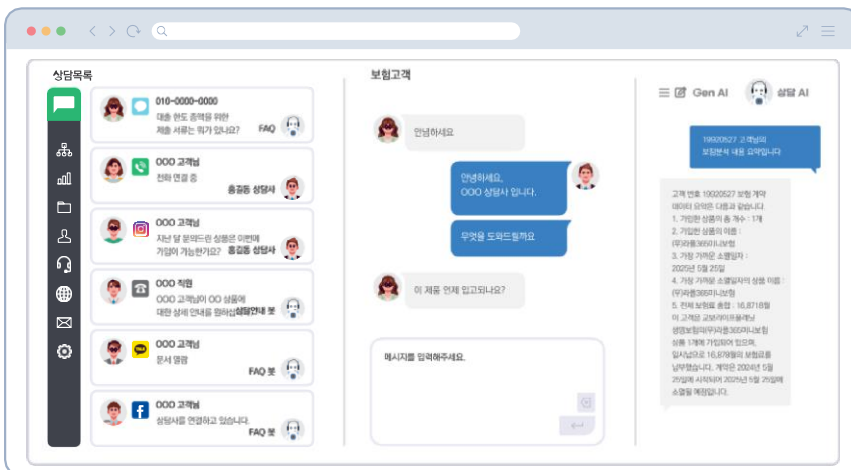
상담목록

010-0000-0000
대출 한도 증액을 위한 제출 서류는 뭐가 있나요?
FAQ

OOO 고객님
전화 연결 중
홍길동 상담사

OOO 고객님
지난 달 문의드린 상품은 이번에 가입이 가능한가요?
홍길동 상담사

OOO 직원
OOO 고객님이 OO 상품에 대한 상세 안내를 원하십니다
상담안내 봇

OOO 고객님
문서 열람
FAQ 봇

OOO 고객님
상담사를 연결하고 있습니다.
FAQ 봇

보험고객

안녕하세요

안녕하세요.
OOO 상담사 입니다.

무엇을 도와드릴까요

이 제품 언제 입고되나요?

메시지를 입력해주세요.

Gen AI
상담 AI

19020527 고객님의 보험분석 내용 요약합니다.

고객 번호 19020527 보험 계약 데이터 요약은 다음과 같습니다.
1. 가입한 상품의 총 개수 : 1개
2. 가입한 상품의 이름 : (무)라임365미니보험
3. 가장 가까운 소멸일자 : 2025년 5월 25일
4. 가장 가까운 소멸일자의 상품 이름 : (무)라임365미니보험
5. 전체 보험료 총합 : 16,8718원
이 고객은 교보라이프플래닛 생명보험의(무)라임365미니보험 상품 1개에 가입되어 있으며, 일시납으로 16,8718원의 보험료를 납부했습니다. 계약은 2024년 5월 25일에 시작되어 2025년 5월 25일에 소멸될 예정입니다.